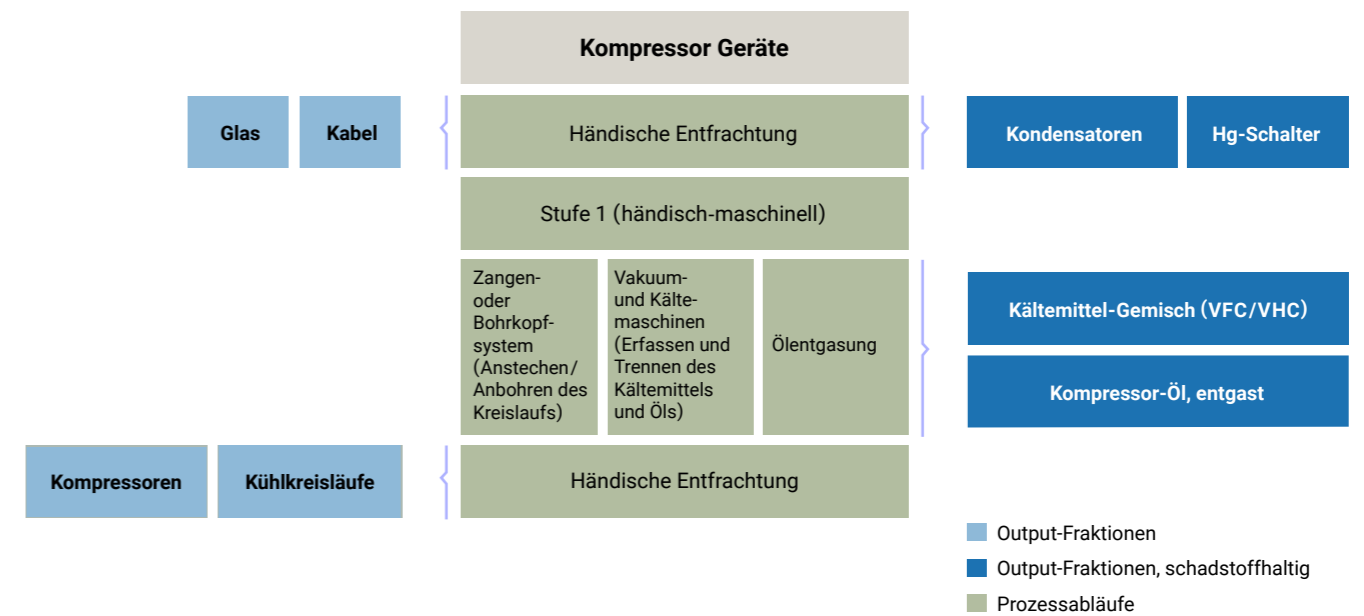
Kompressor Geräte

Glas

Kabel

Händische Entfrachtung

Kondensatoren

Hg-Schalter

Stufe 1 (händisch-maschinell)

Zangen- oder Bohrkopfsystem (Anstechen/ Anbohren des Kreislaufs)

Vakuum- und Kältemaschinen (Erfassen und Trennen des Kältemittels und Öls)

Ölentgasung

Kältemittel-Gemisch (VFC/VHC)

Kompressor-Öl, entgast

Kompressoren

Kühlkreisläufe

Händische Entfrachtung

Output-Fraktionen

Output-Fraktionen, schadstoffhaltig

Prozessabläufe